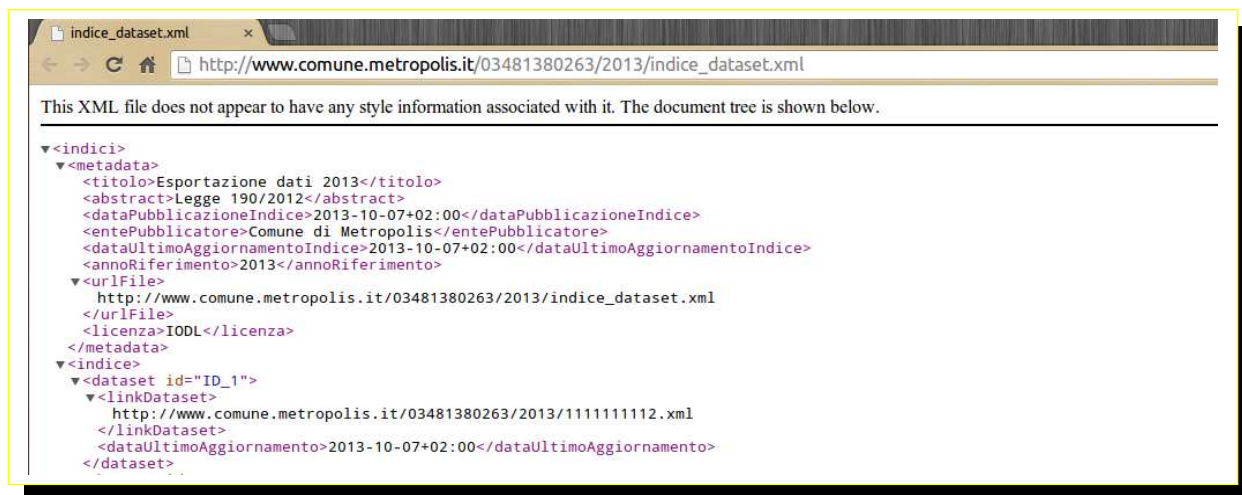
indice_dataset.xml ×

http://www.comune.metropolis.it/03481380263/2013/indice_dataset.xml

This XML file does not appear to have any style information associated with it. The document tree is shown below.

▼<indici>
▼<metadata>
<titolo>Esportazione dati 2013</titolo>
<abstract>Legge 190/2012</abstract>
<dataPubblicazioneIndice>2013-10-07+02:00</dataPubblicazioneIndice>
<entePubblicatore>Comune di Metropolis</entePubblicatore>
<dataUltimoAggiornamentoIndice>2013-10-07+02:00</dataUltimoAggiornamentoIndice>
<annoRiferimento>2013</annoRiferimento>
▼<urlFile>
http://www.comune.metropolis.it/03481380263/2013/indice_dataset.xml
</urlFile>
<licenza>IODL</licenza>
</metadata>
▼<indice>
▼<dataset id="ID_1">
▼<linkDataset>
http://www.comune.metropolis.it/03481380263/2013/1111111112.xml
</linkDataset>
<dataUltimoAggiornamento>2013-10-07+02:00</dataUltimoAggiornamento>
</dataset>